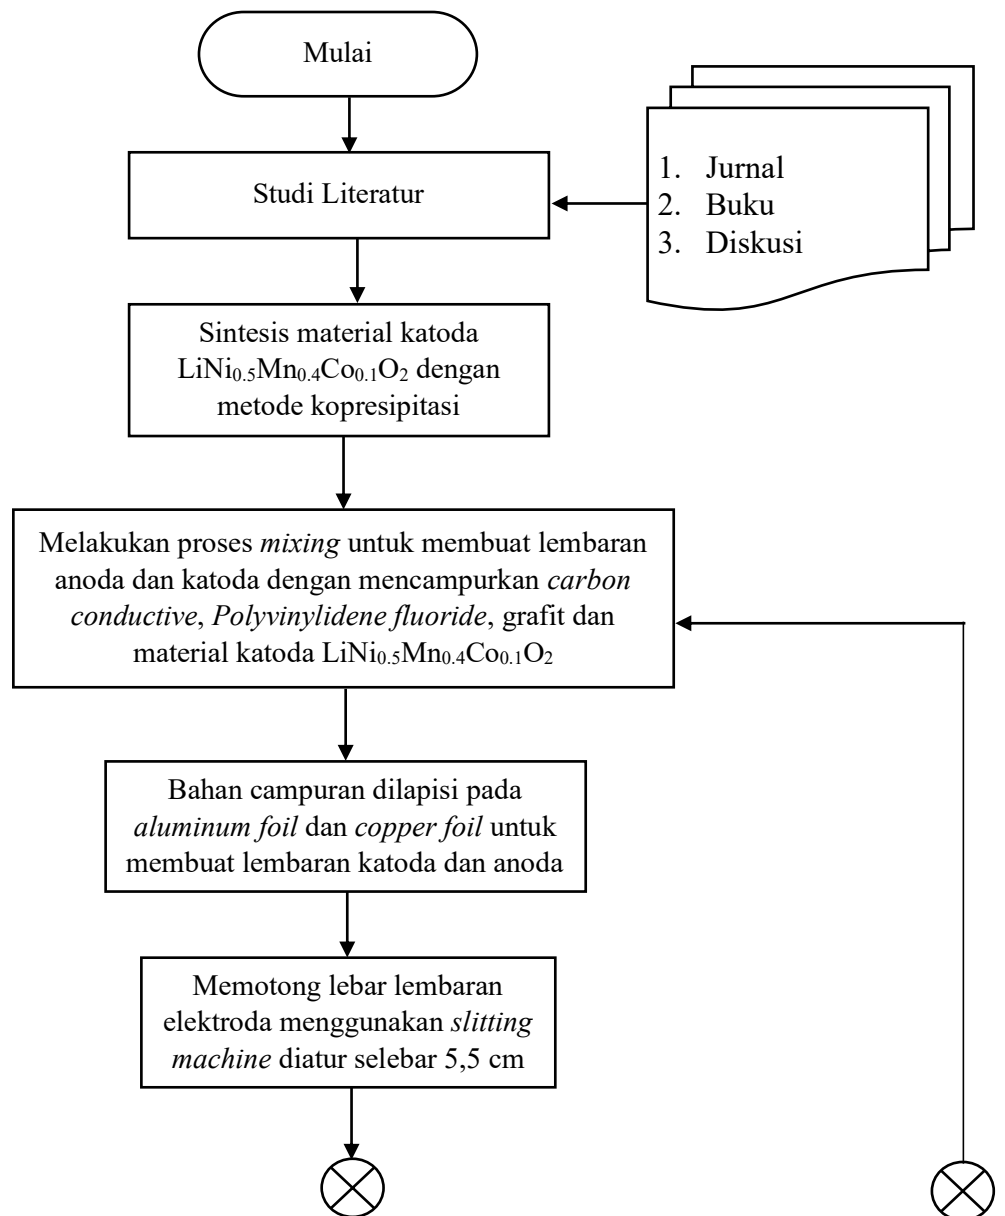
Mulai

Studi Literatur

1. Jurnal
2. Buku
3. Diskusi

Sintesis material katoda $LiNi_{0.5}Mn_{0.4}Co_{0.1}O_2$ dengan metode kopresipitasi

Melakukan proses *mixing* untuk membuat lembaran anoda dan katoda dengan mencampurkan *carbon conductive*, *Polyvinylidene fluoride*, grafit dan material katoda $LiNi_{0.5}Mn_{0.4}Co_{0.1}O_2$

Bahan campuran dilapisi pada *aluminum foil* dan *copper foil* untuk membuat lembaran katoda dan anoda

Memotong lebar lembaran elektroda menggunakan *slitting machine* diatur selebar 5,5 cm